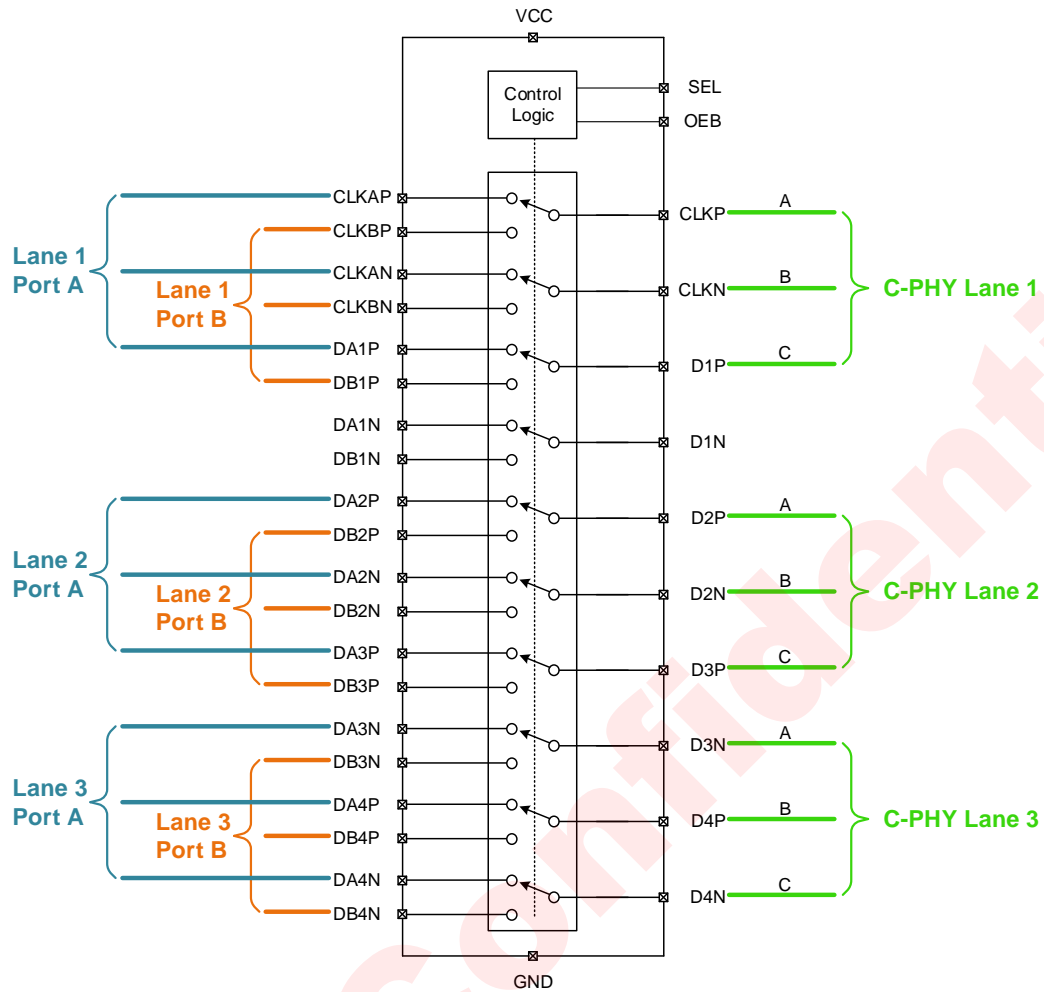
VCC

Control Logic

SEL

OEB

Lane 1 Port A

Lane 1 Port B

CLKAP

CLKBP

CLKAN

CLKBN

DA1P

DB1P

DA1N

DB1N

CLKP

CLKN

D1P

D1N

A

B

C

C-PHY Lane 1

Lane 2 Port A

Lane 2 Port B

DA2P

DB2P

DA2N

DB2N

DA3P

DB3P

D2P

D2N

D3P

A

B

C

C-PHY Lane 2

Lane 3 Port A

Lane 3 Port B

DA3N

DB3N

DA4P

DB4P

DA4N

DB4N

D3N

D4P

D4N

A

B

C

C-PHY Lane 3

GND

Confidential